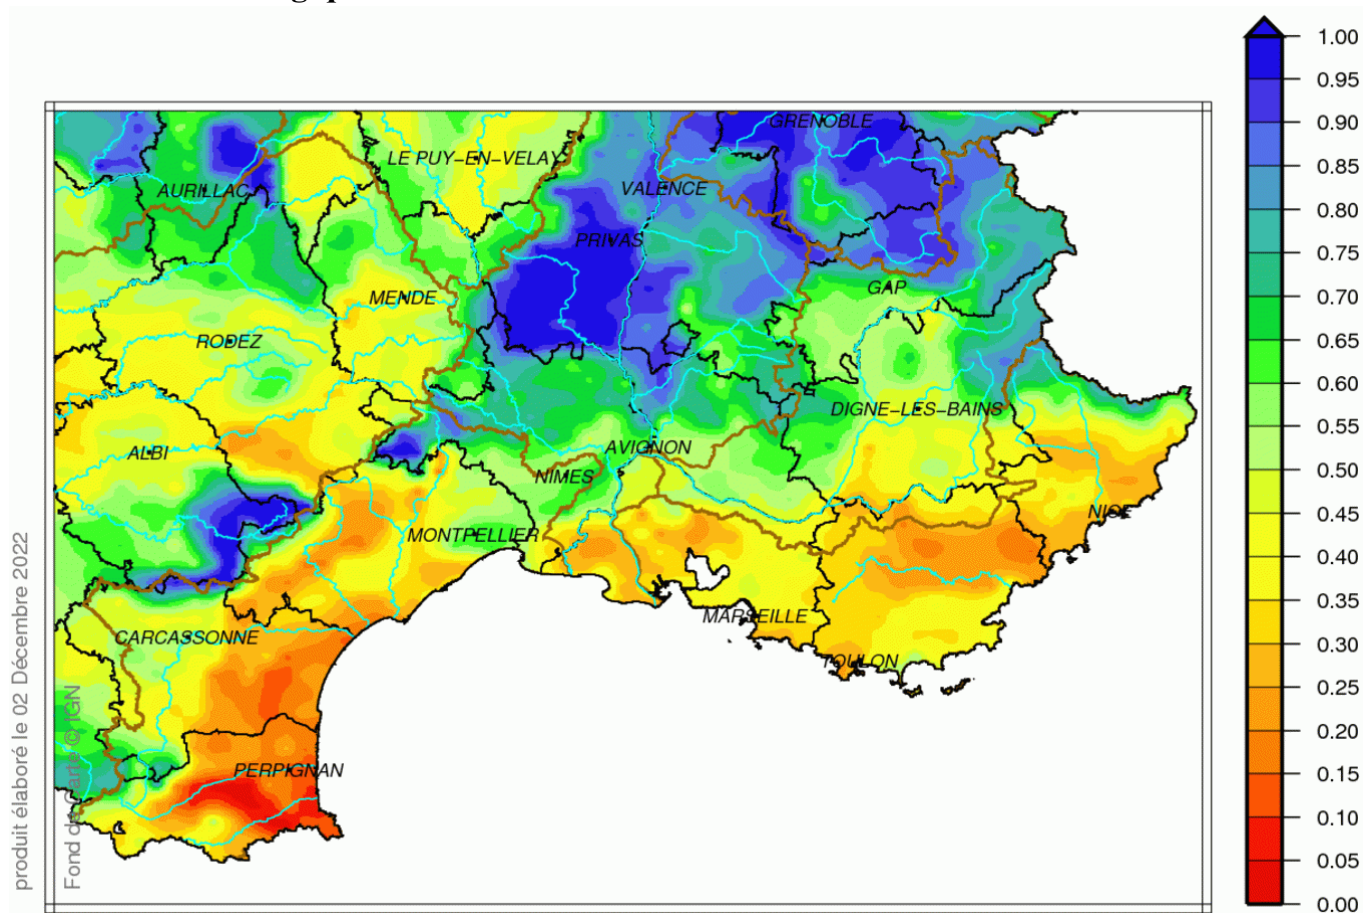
GRENOBLE
LE PUY-EN-VELAY
AURILLAC
VALENCE
PRIVAS
MENDE
GAP
RODEZ
DIGNE-LES-BAINS
ALBI
AVIGNON
NIMES
NICE
MONTPELLIER
MARSEILLE
CARCASSONNE
TOULON
PERPIGNAN

produit élaboré le 02 Décembre 2022
Fond de Carte © IGN

1.00
0.95
0.90
0.85
0.80
0.75
0.70
0.65
0.60
0.55
0.50
0.45
0.40
0.35
0.30
0.25
0.20
0.15
0.10
0.05
0.00